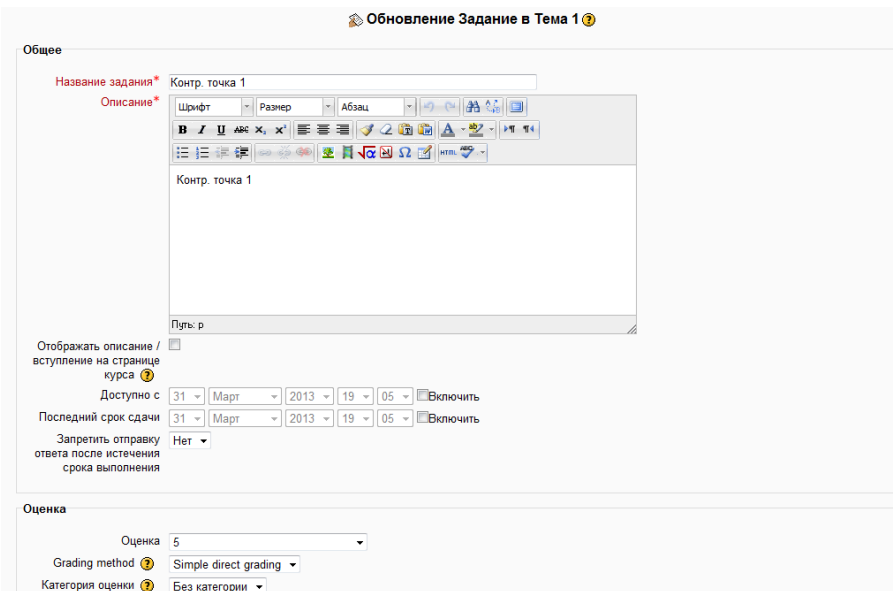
Обновление Задание в Тема 1

Общее

Название задания* Контр. точка 1

Описание*

Шрифт | Размер | Абзац

Контр. точка 1

Путь: p

Отображать описание / вступление на странице курса

Доступно с 31 Март 2013 19 05 Включить

Последний срок сдачи 31 Март 2013 19 05 Включить

Запретить отправку ответа после истечения срока выполнения Нет

Оценка

Оценка 5

Grading method Simple direct grading

Категория оценки Без категории